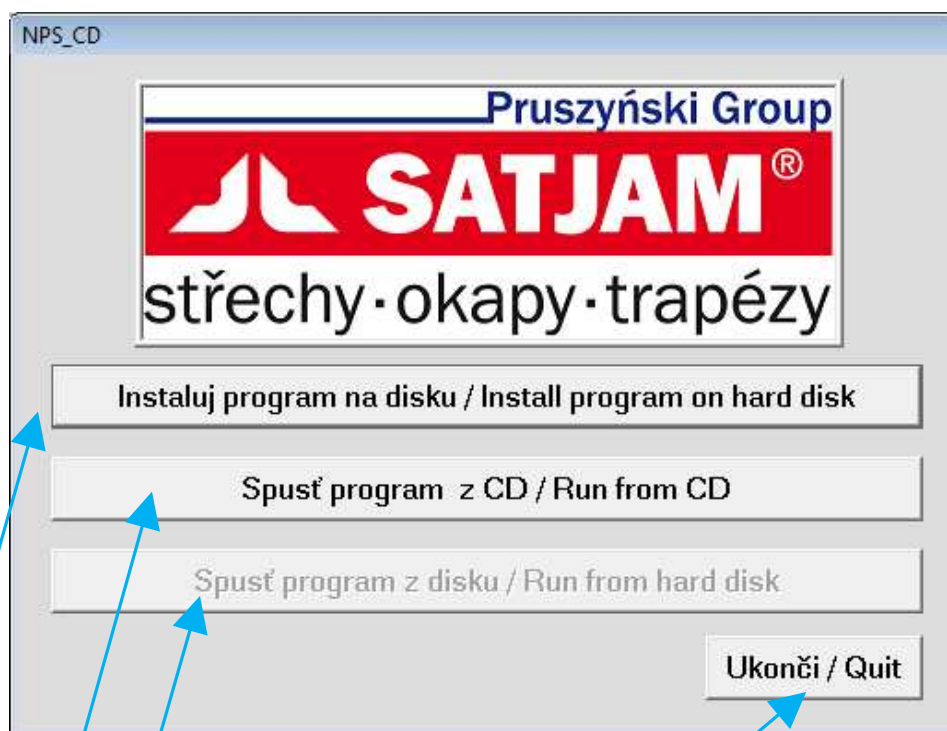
NPS_CD

Pruszyński Group

SATJAM®

střechy · okapy · trapézy

Instaluj program na disku / Install program on hard disk

Spusť program z CD / Run from CD

Spusť program z disku / Run from hard disk

Ukonči / Quit